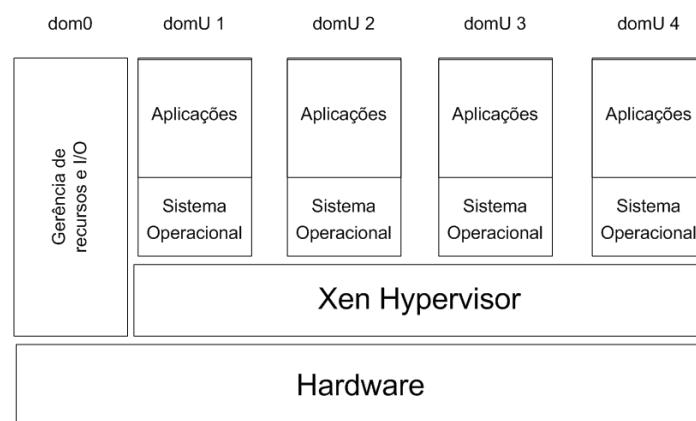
dom0

domU 1

domU 2

domU 3

domU 4

Gerência de recursos e I/O

Aplicações

Sistema Operacional

Aplicações

Sistema Operacional

Aplicações

Sistema Operacional

Aplicações

Sistema Operacional

Xen Hypervisor

Hardware